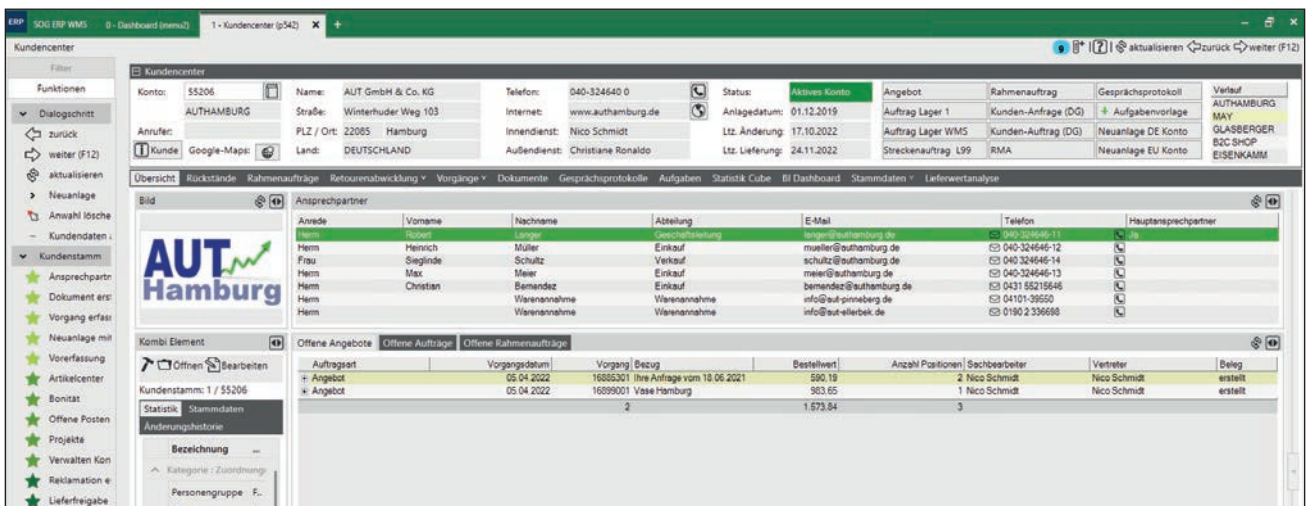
ERP SOG ERP WMS 0 - Dashboard (menu2) 1 - Kundencenter (p542) ✕ +

Kundencenter

aktualisieren zurück weiter (F12)

Filter

Funktionen

Dialogschritt
zurück
weiter (F12)
aktualisieren
Neuanlage
Anwahl lösche
Kundendaten

Kundenstamm
Ansprechpartn
Dokument ers
Vorgang erfas
Neuanlage mit
Vorerfassung
Artikelcenter
Bonität
Offene Posten
Projekte
Verwalten Kon
Reklamation e
Lieferfreigabe

Kundencenter

Konto: 55206
AUTHAMBURG
Anrufer:
Kunde Google-Maps:

Name: AUT GmbH & Co. KG
Straße: Winterhuder Weg 103
PLZ / Ort: 22085 Hamburg
Land: DEUTSCHLAND

Telefon: 040-324640 0
Internet: www.authamburg.de
Innendienst: Nico Schmidt
Außendienst: Christiane Ronaldo

Status: Aktives Konto
Anlagedatum: 01.12.2019
Ltz. Änderung: 17.10.2022
Ltz. Lieferung: 24.11.2022

| Angebot | Rahmenauftrag | Gesprächsprotokoll |
|---|---|---|
| Auftrag Lager 1 | Kunden-Anfrage (DG) | + Aufgabenvorlage |
| Auftrag Lager WMS | Kunden-Auftrag (DG) | Neuanlage DE Konto |
| Streckenauftrag L99 | RMA | Neuanlage EU Konto |

Verlauf
AUTHAMBURG
MAY
GLASBERGER
B2C SHOP
EISENKAMM

Übersicht Rückstände Rahmenaufträge Retourenabwicklung Vorgänge Dokumente Gesprächsprotokolle Aufgaben Statistik Cube BI Dashboard Stammdaten Lieferwertanalyse

Bild

AUT Hamburg

Ansprechpartner

| Anrede | Vorname | Nachname | Abteilung | E-Mail | Telefon | Hauptansprechpartner |
|---|---|---|---|---|---|---|
| Herrn | Robert | Langer | Geschäftsleitung | langer@authamburg.de | 040-324646-11 | Ja |
| Herrn | Heinrich | Müller | Einkauf | mueller@authamburg.de | 040-324646-12 | |
| Frau | Sieglinde | Schultz | Verkauf | schultz@authamburg.de | 040-324646-14 | |
| Herrn | Max | Meier | Einkauf | meier@authamburg.de | 040-324646-13 | |
| Herrn | Christian | Bernandez | Einkauf | bernendez@authamburg.de | 0431 55215646 | |
| Herrn | | Warenannahme | Warenannahme | info@aut-pinneberg.de | 04101-39550 | |
| Herrn | | Warenannahme | Warenannahme | info@aut-ellerbek.de | 0190 2 336698 | |

Kombi Element
Öffnen Bearbeiten
Kundenstamm: 1 / 55206
Statistik Stammdaten
Änderungshistorie
Bezeichnung
Kategorie : Zuordnung
Personengruppe F...

Offene Angebote Offene Aufträge Offene Rahmenaufträge

| Auftragsart | Vorgangsdatum | Vorgang | Bezug | Bestellwert | Anzahl Positionen | Sachbearbeiter | Vertreter | Beleg |
|---|---|---|---|---|---|---|---|---|
| + Angebot | 05.04.2022 | 16885301 | Ihre Anfrage vom 18.06.2021 | 590,19 | 2 | Nico Schmidt | Nico Schmidt | erstellt |
| + Angebot | 05.04.2022 | 16899001 | Vase Hamburg | 983,65 | 1 | Nico Schmidt | Nico Schmidt | erstellt |
| | | 2 | | 1.573,84 | 3 | | | |